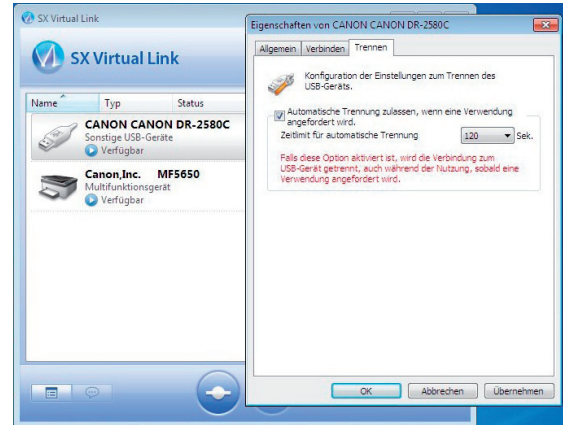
SX Virtual Link

SX Virtual Link

Name Typ Status

CANON CANON DR-2580C
Sonstige USB-Geräte
Verfügbar

Canon,Inc. MF5650
Multifunktionsgerät
Verfügbar

Eigenschaften von CANON CANON DR-2580C

Allgemein Verbinden Trennen

Konfiguration der Einstellungen zum Trennen des USB-Geräts.

Automatische Trennung zulassen, wenn eine Verwendung angefordert wird.

Zeitlimit für automatische Trennung 120 Sek.

Falls diese Option aktiviert ist, wird die Verbindung zum USB-Gerät getrennt, auch während der Nutzung, sobald eine Verwendung angefordert wird.

OK Abbrechen Übernehmen